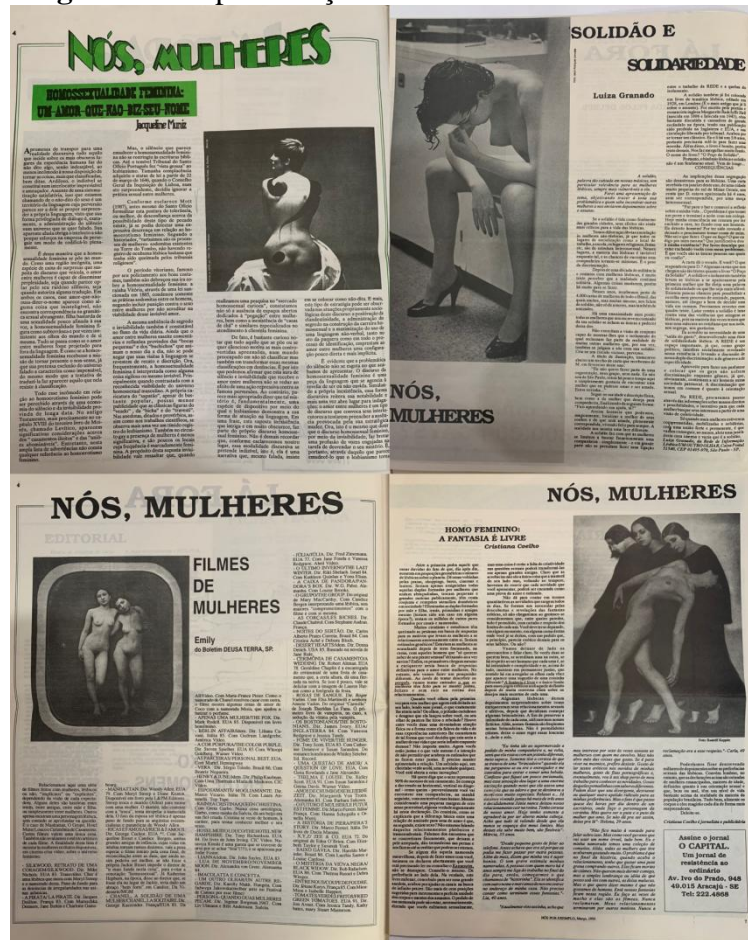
NÓS, MULHERES

HOMOSSEXUALIDADE FEMININA: UM AMOR QUE NÃO DIZ SEU NOME

Jacqueline Muniz

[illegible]

SOLIDÃO E SOLIDARIEDADE

Luiza Granado

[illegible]

NÓS, MULHERES

NÓS, MULHERES

FILMES DE MULHERES

Emily
do Boletim DEUSA TERRA, SP.

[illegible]

NÓS, MULHERES

HOMO FEMININO: A FANTASIA É LIVRE
Cristiana Coelho

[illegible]

Assine o jornal
O CAPITAL.
Um jornal de resistência ao ordinário
Av. Ivo do Prado, 948
49.015 Aracajú - SE
Tel: 222.4868